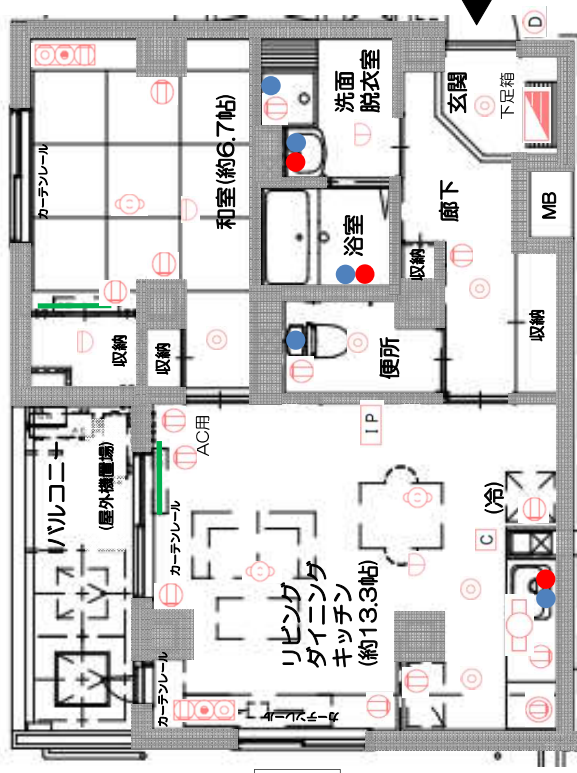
D

洗面脱衣室

玄関

下足箱

和室(約6.7帖)

カーテンレール

廊下

MB

浴室

収納

収納

収納

収納

便所

IP

AC用

バルコニー

(屋外機置場)

カーテンレール

リビング
ダイニング
キッチン
(約13.3帖)

(冷)

C

カーテンレール

カーテンレール